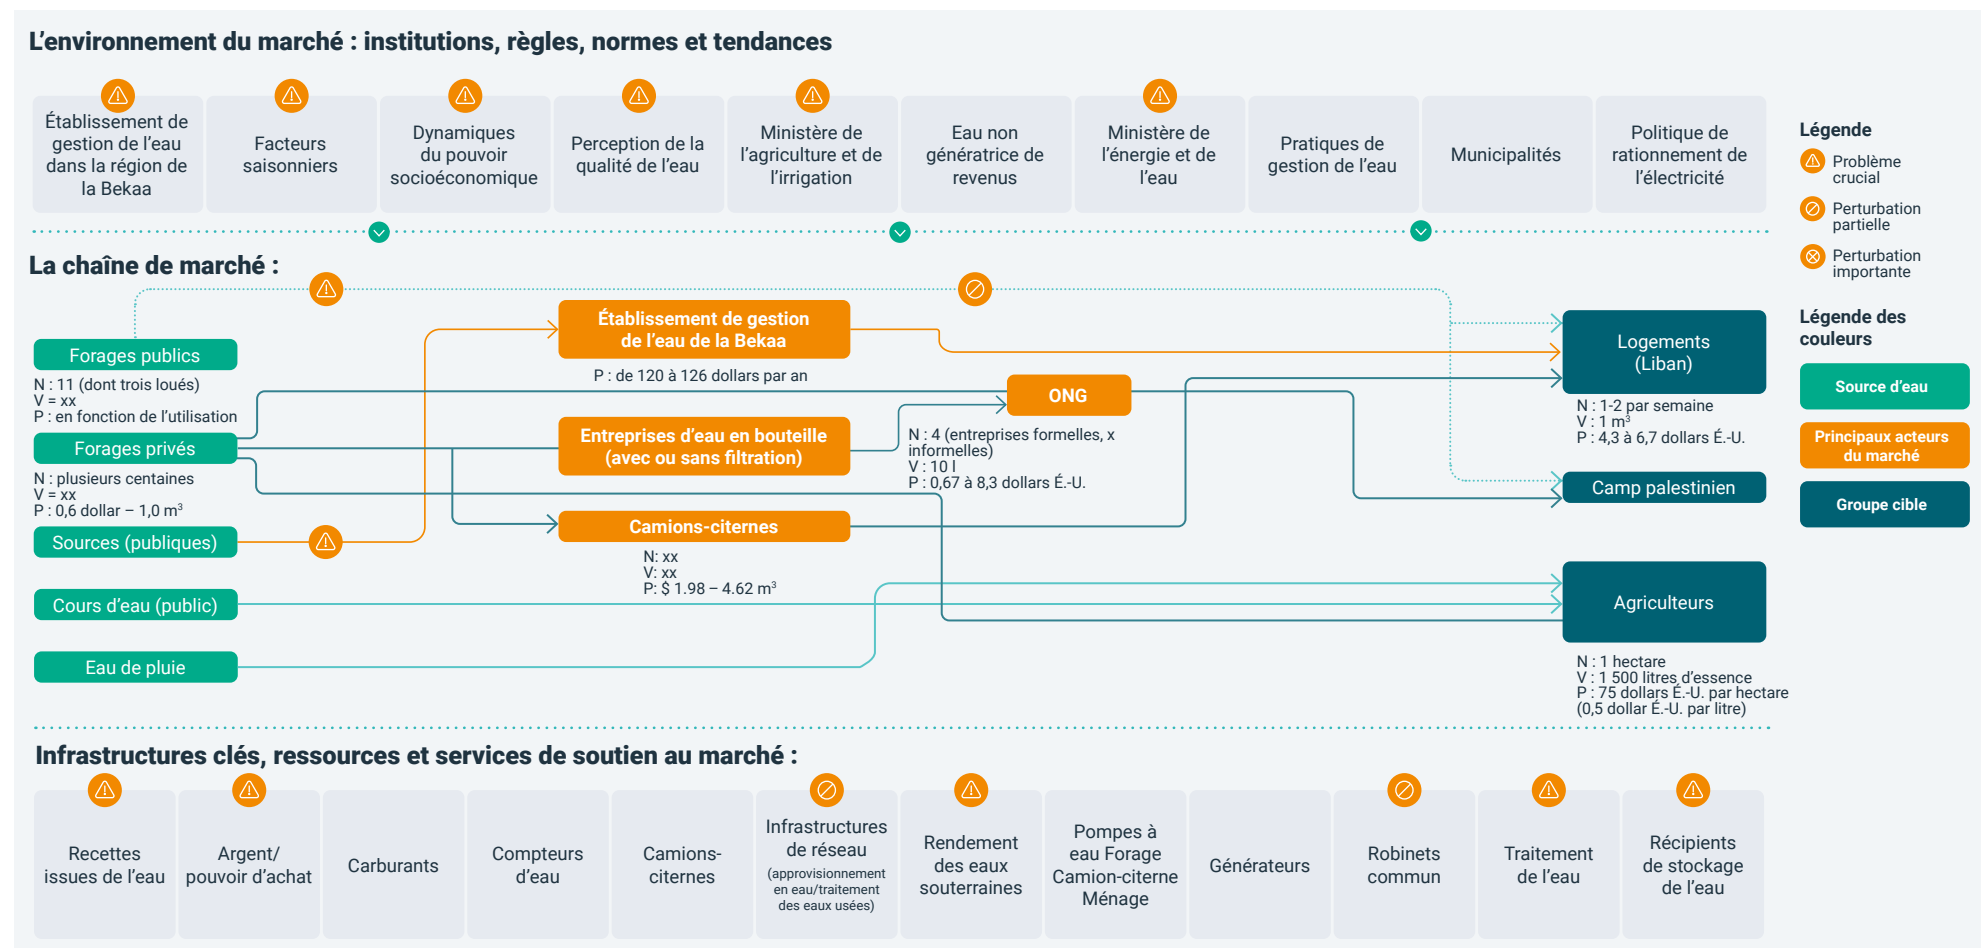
L'environnement du marché : institutions, règles, normes et tendances

Établissement de gestion de l'eau dans la région de la Bekaa

Facteurs saisonniers

Dynamiques du pouvoir socioéconomique

Perception de la qualité de l'eau

Ministère de l'agriculture et de l'irrigation

Eau non génératrice de revenus

Ministère de l'énergie et de l'eau

Pratiques de gestion de l'eau

Municipalités

Politique de rationnement de l'électricité

Légende
Problème crucial
Perturbation partielle
Perturbation importante

Légende des couleurs
Source d'eau
Principaux acteurs du marché
Groupe cible

La chaîne de marché :

Forages publics
N : 11 (dont trois loués)
V = xx
P : en fonction de l'utilisation

Forages privés
N : plusieurs centaines
V = xx
P : 0,6 dollar – 1,0 m³

Sources (publiques)

Cours d'eau (public)

Eau de pluie

Établissement de gestion de l'eau de la Bekaa
P : de 120 à 126 dollars par an

Entreprises d'eau en bouteille (avec ou sans filtration)

Camions-citernes
N: xx
V: xx
P: $ 1.98 – 4.62 m³

ONG
N : 4 (entreprises formelles, x informelles)
V : 10 l
P : 0,67 à 8,3 dollars É.-U.

Logements (Liban)
N : 1-2 par semaine
V : 1 m³
P : 4,3 à 6,7 dollars É.-U.

Camp palestinien

Agriculteurs
N : 1 hectare
V : 1 500 litres d'essence
P : 75 dollars É.-U. par hectare (0,5 dollar É.-U. par litre)

Infrastructures clés, ressources et services de soutien au marché :

Recettes issues de l'eau

Argent/ pouvoir d'achat

Carburants

Compteurs d'eau

Camions-citernes

Infrastructures de réseau (approvisionnement en eau/traitement des eaux usées)

Rendement des eaux souterraines

Pompes à eau Forage Camion-citerne Ménage

Générateurs

Robinets commun

Traitement de l'eau

Récipients de stockage de l'eau